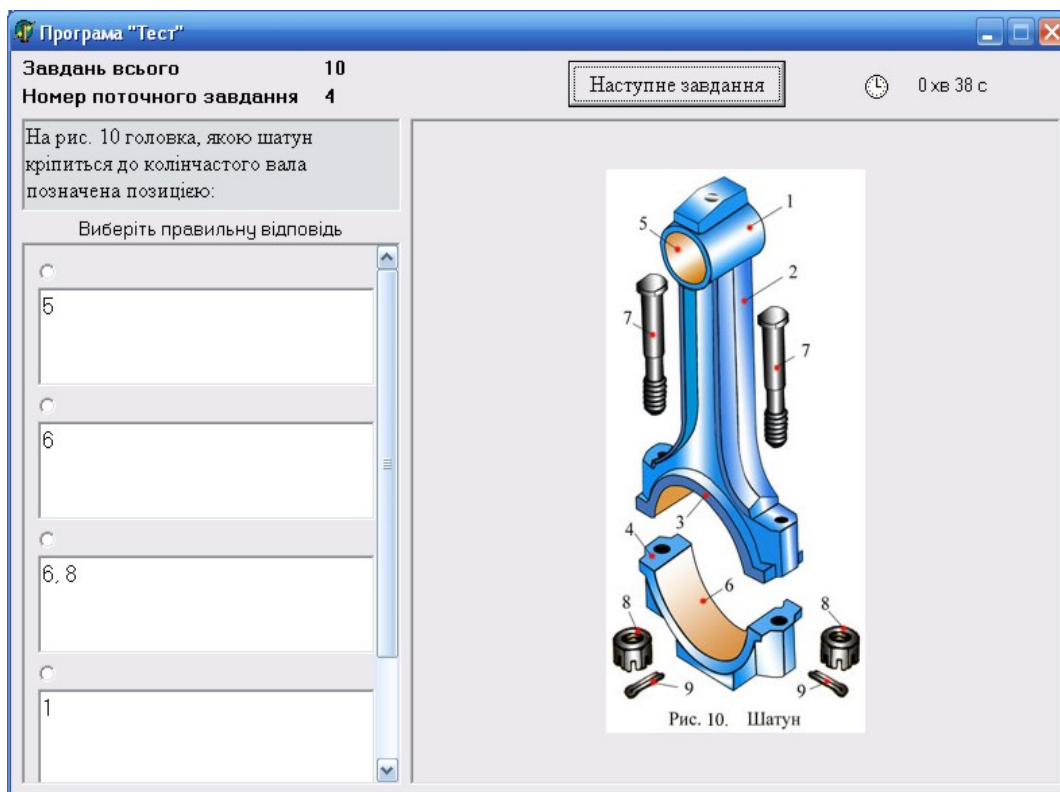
Програма "Тест"

Завдань всього 10
Номер поточного завдання 4

Наступне завдання

0 хв 38 с

На рис. 10 головка, якою шатун кріпиться до колінчастого вала позначена позицією:

Виберіть правильну відповідь

5

6

6, 8

1

1
5
2
7
7
4
3
6
8
8
9
9
Рис. 10. Шатун